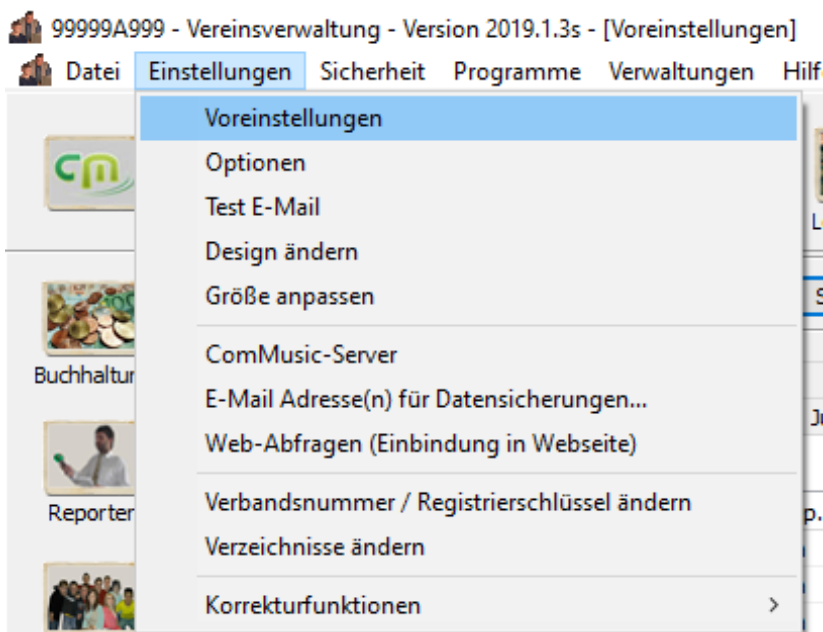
99999A999 - Vereinsverwaltung - Version 2019.1.3s - [Voreinstellungen]

Datei Einstellungen Sicherheit Programme Verwaltungen Hilf

Voreinstellungen
Optionen
Test E-Mail
Design ändern
Größe anpassen
ComMusic-Server
E-Mail Adresse(n) für Datensicherungen...
Web-Abfragen (Einbindung in Webseite)
Verbandsnummer / Registrierschlüssel ändern
Verzeichnisse ändern
Korrekturfunktionen

Buchhaltu

Reporter

L

S

J

p.